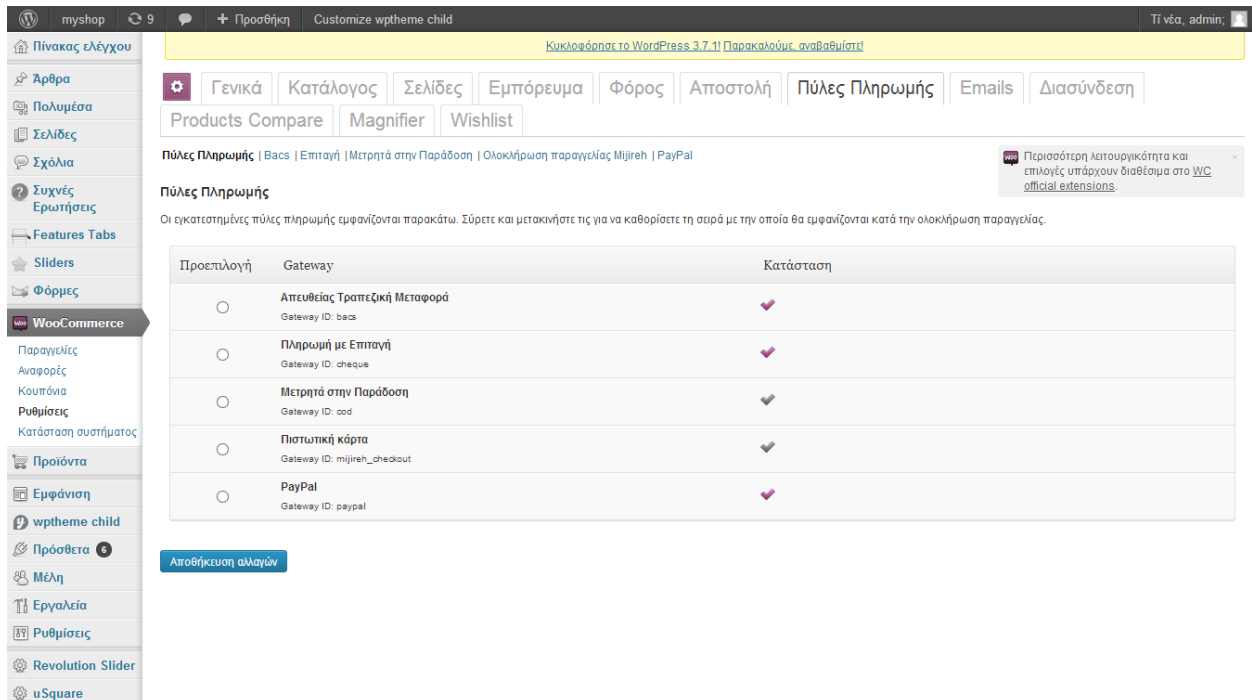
myshop 9 + Προσθήκη Customize wptheme child
Τι νέα, admin;

Πίνακας ελέγχου
Άρθρα
Πολυμέσα
Σελίδες
Σχόλια
Συχνές Ερωτήσεις
Features Tabs
Sliders
Φόρμες
WooCommerce
Παραγγελίες
Αναφορές
Κουπόνια
Ρυθμίσεις
Κατάσταση συστήματος
Προϊόντα
Εμφάνιση
wptheme child
Πρόσθετα 6
Μέλη
Εργαλεία
Ρυθμίσεις
Revolution Slider
uSquare

Κυκλοφόρησε το WordPress 3.7.1! Παρακαλούμε, αναβαθμίστε!

Γενικά | Κατάλογος | Σελίδες | Εμπόρευμα | Φόρος | Αποστολή | Πύλες Πληρωμής | Emails | Διασύνδεση | Products Compare | Magnifier | Wishlist

Πύλες Πληρωμής | Bacs | Επιταγή | Μετρητά στην Παράδοση | Ολοκλήρωση παραγγελίας Mijireh | PayPal

Περισσότερη λειτουργικότητα και επιλογές υπάρχουν διαθέσιμα στο WC official extensions.

Πύλες Πληρωμής

Οι εγκατεστημένες πύλες πληρωμής εμφανίζονται παρακάτω. Σύρετε και μετακινήστε τις για να καθορίσετε τη σειρά με την οποία θα εμφανίζονται κατά την ολοκλήρωση παραγγελίας.

| Προεπιλογή | Gateway | Κατάσταση |
|---|---|---|
| | Απευθείας Τραπεζική Μεταφορά<br>Gateway ID: bacs | |
| | Πληρωμή με Επιταγή<br>Gateway ID: cheque | |
| | Μετρητά στην Παράδοση<br>Gateway ID: cod | |
| | Πιστωτική κάρτα<br>Gateway ID: mijireh_checkout | |
| | PayPal<br>Gateway ID: paypal | |

Αποθήκευση αλλαγών